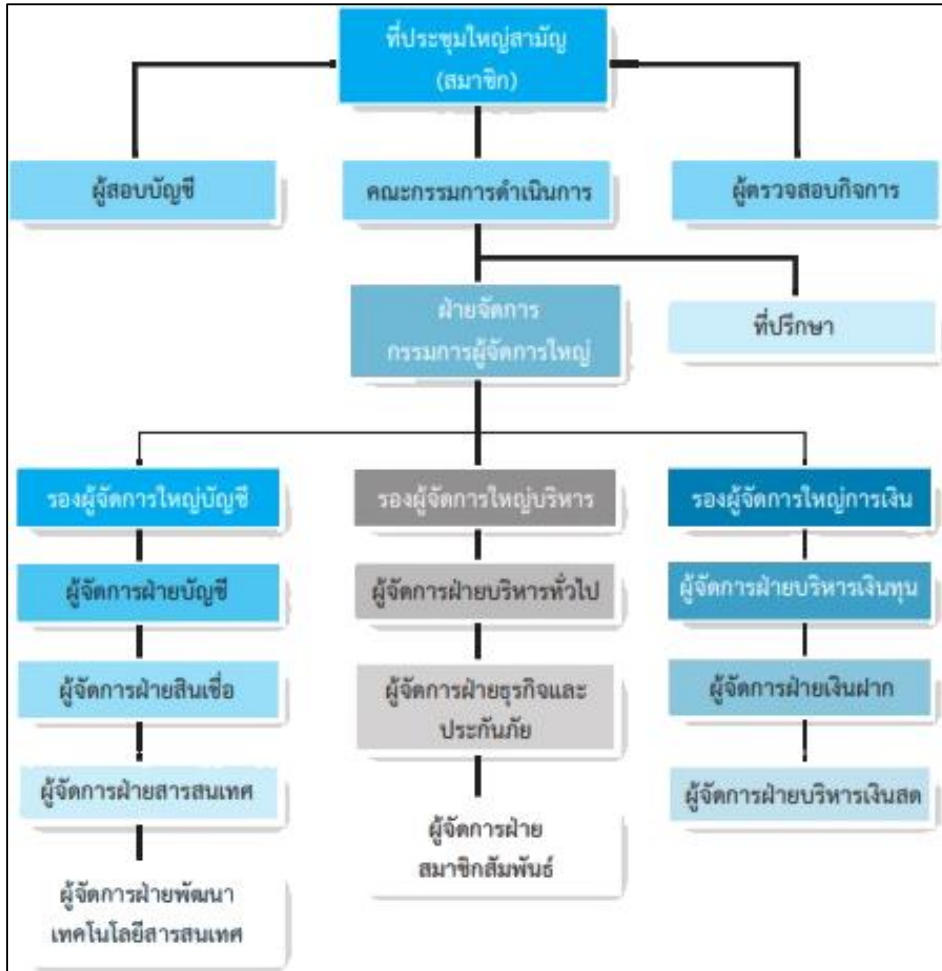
ที่ประชุมใหญ่สามัญ
(สมาชิก)

ผู้สอบบัญชี

คณะกรรมการดำเนินการ

ผู้ตรวจสอบกิจการ

ฝ่ายจัดการ
กรรมการผู้จัดการใหญ่

ที่ปรึกษา

รองผู้จัดการใหญ่บัญชี

ผู้จัดการฝ่ายบัญชี

ผู้จัดการฝ่ายสินเชื่อ

ผู้จัดการฝ่ายสารสนเทศ

ผู้จัดการฝ่ายพัฒนา
เทคโนโลยีสารสนเทศ

รองผู้จัดการใหญ่บริหาร

ผู้จัดการฝ่ายบริหารทั่วไป

ผู้จัดการฝ่ายธุรกิจและ
ประกันภัย

ผู้จัดการฝ่าย
สมาชิกสัมพันธ์

รองผู้จัดการใหญ่การเงิน

ผู้จัดการฝ่ายบริหารเงินทุน

ผู้จัดการฝ่ายเงินฝาก

ผู้จัดการฝ่ายบริหารเงินสด